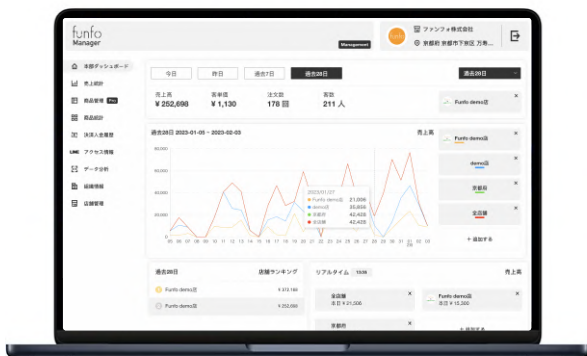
funfo Manager

Management

ファンフォ株式会社
京都府 京都市下京区 万寿...

本部ダッシュボード
売上統計
商品管理
商品統計
決済入金履歴
LINE アクセス情報
データ分析
店舗情報
店舗管理

今日
昨日
過去7日
過去28日

過去28日

売上高
¥ 252,698

客単価
¥ 1,130

注文数
178 回

客数
211 人

Funfo demo店

過去28日 2023-01-05 - 2023-02-03

売上高

80,000
60,000
40,000
20,000
0

2023/01/27
Funfo demo店 21,006
demo店 30,600
京都店 42,400
全店舗 42,420

Funfo demo店
demo店
京都店
全店舗

+ 追加する

過去28日
店舗ランキング
Funfo demo店 ¥ 373,168
Funfo demo店 ¥ 252,698

リアルタイム 15:56
売上高

全店舗
本日 ¥ 21,006

Funfo demo店
本日 ¥ 13,000

京都店